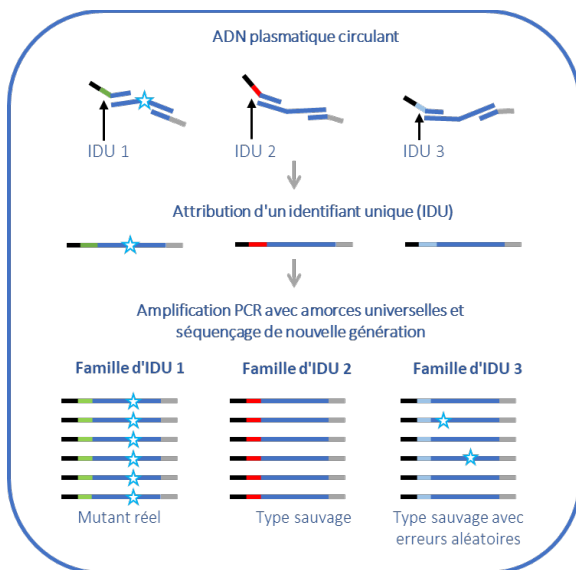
ADN plasmatique circulant

IDU 1

IDU 2

IDU 3

Attribution d'un identifiant unique (IDU)

Amplification PCR avec amorces universelles et séquençage de nouvelle génération

Famille d'IDU 1

Famille d'IDU 2

Famille d'IDU 3

Mutant réel

Type sauvage

Type sauvage avec erreurs aléatoires